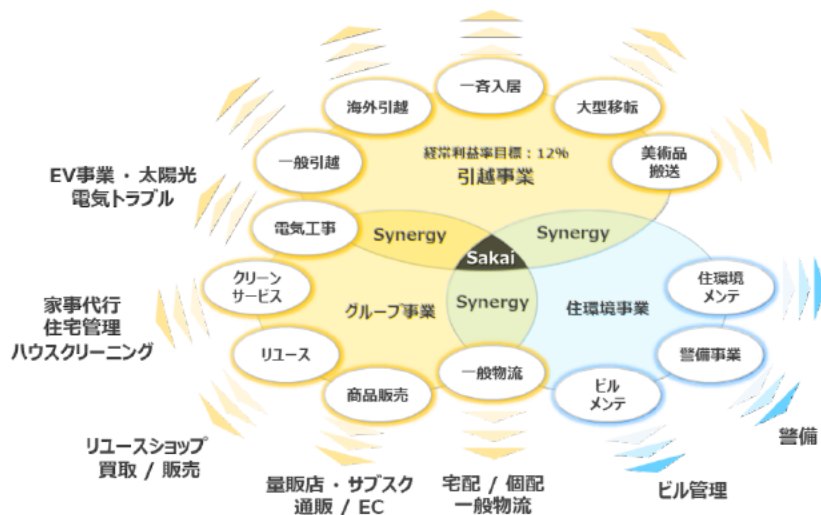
一斉入居

海外引越

大型移転

経常利益率目標：12%
引越事業

美術品
搬送

一般引越

EV事業・太陽光
電気トラブル

電気工事

Synergy

Synergy

Sakai

クリーン
サービス

Synergy

住環境事業

住環境
メンテ

家事代行
住宅管理
ハウスクリーニング

グループ事業

リユース

警備事業

一般物流

商品販売

ビル
メンテ

リユースショップ
買取 / 販売

警備

量販店・サブスク
通販 / EC

宅配 / 個配
一般物流

ビル管理